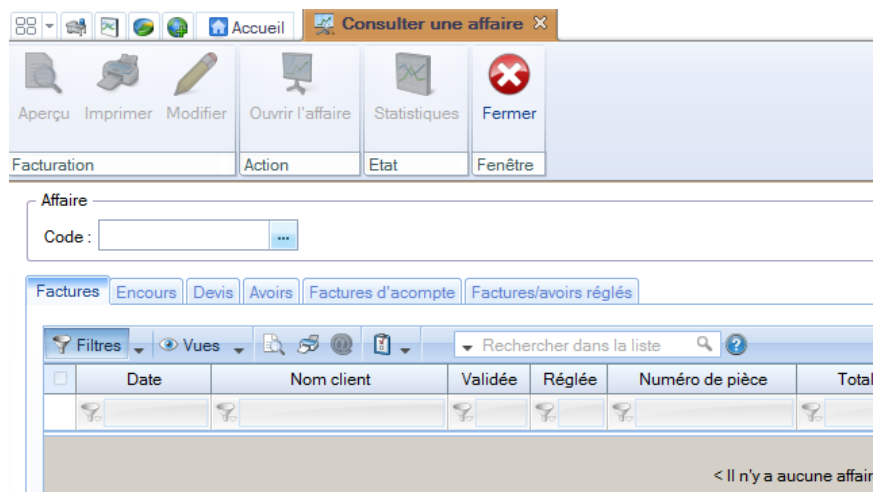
Accueil | Consulter une affaire

Aperçu | Imprimer | Modifier | Ouvrir l'affaire | Statistiques | Fermer

Facturation | Action | Etat | Fenêtre

Affaire

Code : ...

Factures | Encours | Devis | Avoirs | Factures d'acompte | Factures/avoirs réglés

Filtres | Vues | Rechercher dans la liste

| | Date | Nom client | Validée | Réglée | Numéro de pièce | Total |
|---|---|---|---|---|---|---|

< Il n'y a aucune affair